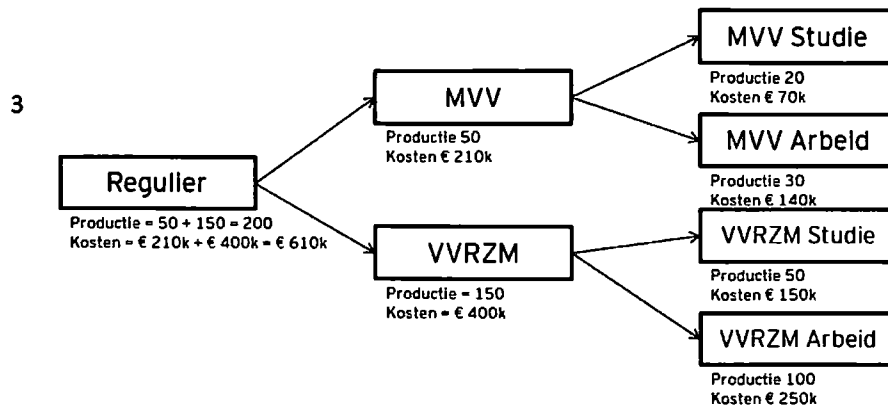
3

Regulier
Productie = 50 + 150 = 200
Kosten = € 210k + € 400k = € 610k

MVV
Productie 50
Kosten € 210k

VVRZM
Productie = 150
Kosten = € 400k

MVV Studie
Productie 20
Kosten € 70k

MVV Arbeid
Productie 30
Kosten € 140k

VVRZM Studie
Productie 50
Kosten € 150k

VVRZM Arbeid
Productie 100
Kosten € 250k